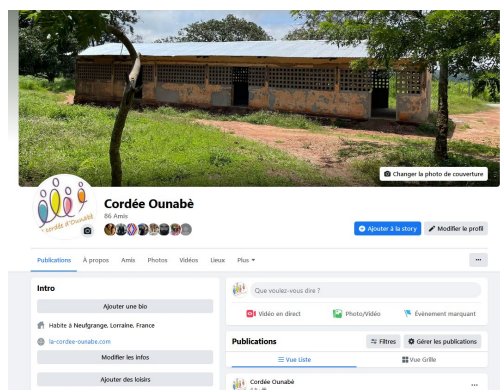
Changer la photo de couverture

cordée d'Ounabè

Cordée Ounabè
86 Amis

Ajouter à la story
Modifier le profil
...

Publications
À propos
Amis
Photos
Vidéos
Lieux
Plus

Intro
Ajouter une bio
Habite à Neufgrange, Lorraine, France
la-cordee-ounabe.com
Modifier les infos
Ajouter des loisirs

Que voulez-vous dire ?
Vidéo en direct
Photo/Vidéo
Évènement marquant

Publications
Filtres
Gérer les publications
Vue Liste
Vue Grille

Cordée Ounabè
...